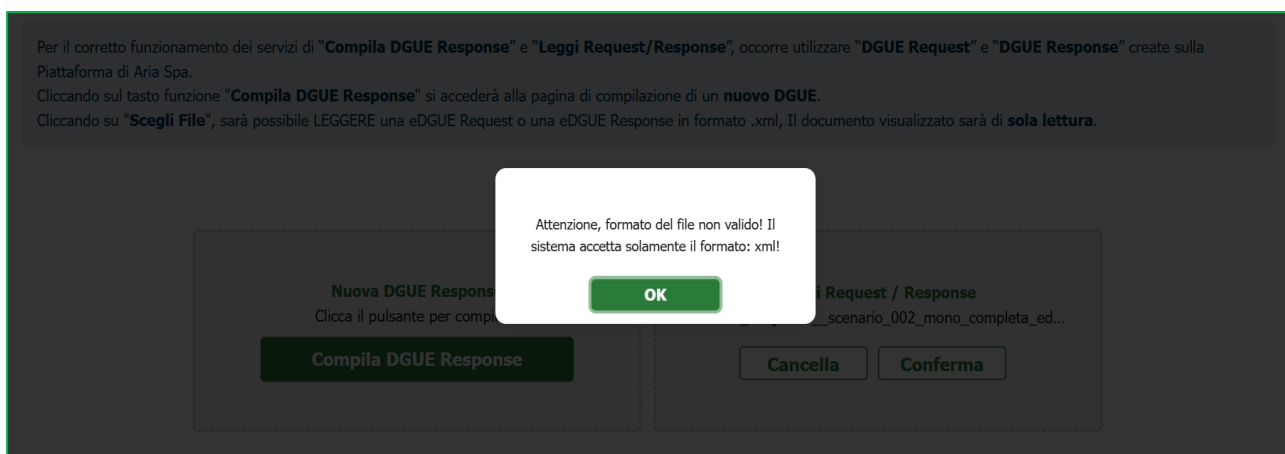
Per il corretto funzionamento dei servizi di "Compila DGUE Response" e "Leggi Request/Response", occorre utilizzare "DGUE Request" e "DGUE Response" create sulla Piattaforma di Aria Spa.
Cliccando sul tasto funzione "Compila DGUE Response" si accederà alla pagina di compilazione di un nuovo DGUE.
Cliccando su "Scegli File", sarà possibile LEGGERE una eDGUE Request o una eDGUE Response in formato .xml, Il documento visualizzato sarà di sola lettura.

Attenzione, formato del file non valido! Il sistema accetta solamente il formato: xml!

OK

Nuova DGUE Respons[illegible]
Clicca il pulsante per comp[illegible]
Compila DGUE Response

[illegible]i Request / Response
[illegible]scenario_002_mono_completa_ed...
Cancella
Conferma